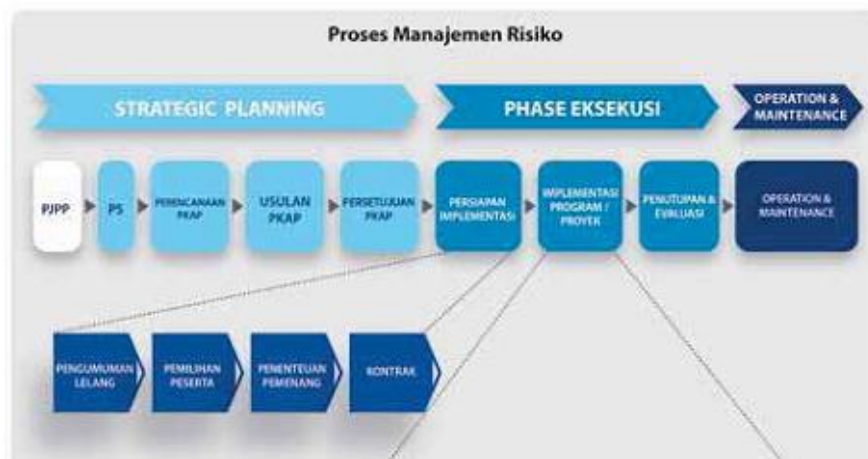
Proses Manajemen Risiko

STRATEGIC PLANNING

PHASE EKSEKUSI

OPERATION & MAINTENANCE

PJPP

PS

PERENCANAAN PKAP

USULAN PKAP

PERSETUJUAN PKAP

PERSIAPAN IMPLEMENTASI

IMPLEMENTASI PROGRAM / PROYEK

PENUTUPAN & EVALUASI

OPERATION & MAINTENANCE

PENGUMUMAN LELANG

PEMILIHAN PESERTA

PENENTUAN PEMENANG

KONTRAK